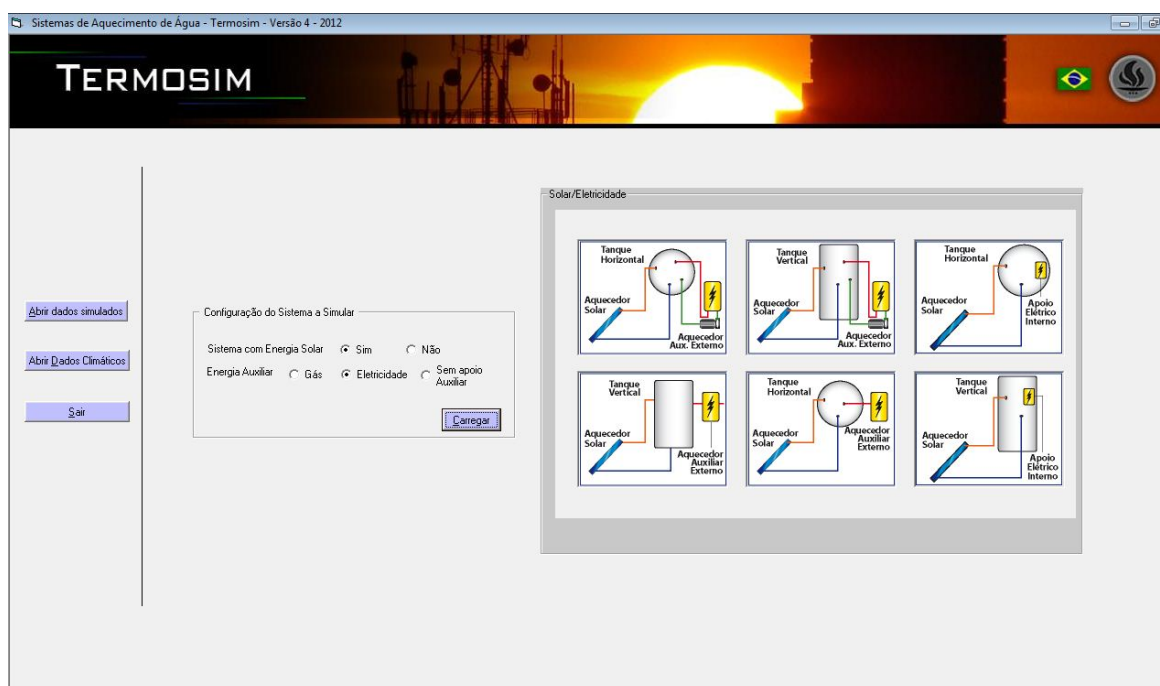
Sistemas de Aquecimento de Água - Termosim - Versão 4 - 2012

TERMOSIM

Abrir dados simulados

Abrir Dados Climáticos

Sair

Configuração do Sistema a Simular

Sistema com Energia Solar Sim Não

Energia Auxiliar Gás Eletricidade Sem apoio Auxiliar

Carregar

Solar/Eletricidade

Tanque Horizontal
Aquecedor Solar
Aquecedor Aux. Externo

Tanque Vertical
Aquecedor Solar
Aquecedor Aux. Externo

Tanque Horizontal
Aquecedor Solar
Apoio Elétrico Interno

Tanque Vertical
Aquecedor Solar
Aquecedor Auxiliar Externo

Tanque Horizontal
Aquecedor Solar
Aquecedor Auxiliar Externo

Tanque Vertical
Aquecedor Solar
Apoio Elétrico Interno